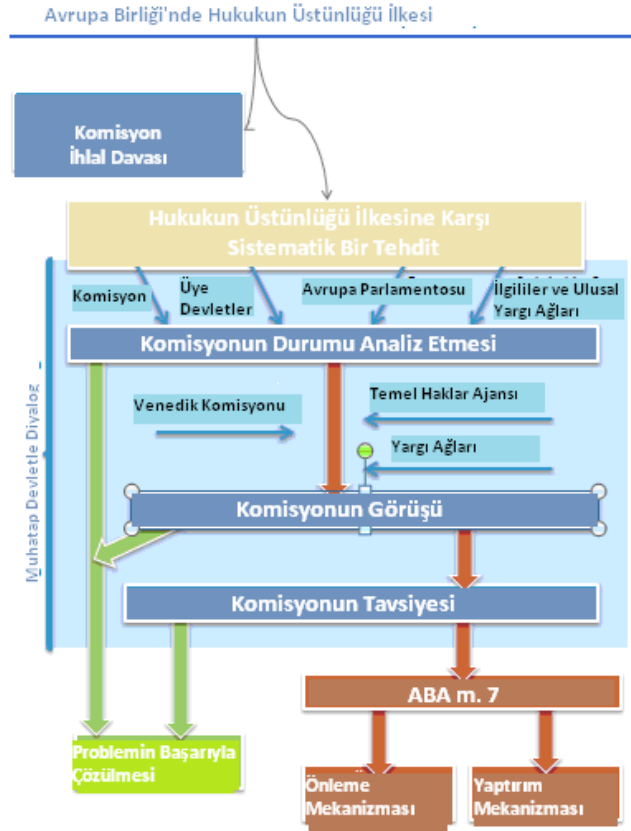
Avrupa Birliği'nde Hukukun Üstünlüğü İlkesi

Komisyon İhlal Davası

Hukukun Üstünlüğü İlkesine Karşı Sistematik Bir Tehdit

Komisyon

Üye Devletler

Avrupa Parlamentosu

İlgililer ve Ulusal Yargı Ağları

Komisyonun Durumu Analiz Etmesi

Muhatap Devletle Diyalog

Venedik Komisyonu

Temel Haklar Ajansı

Yargı Ağları

Komisyonun Görüşü

Komisyonun Tavsiyesi

ABA m. 7

Problemin Başarıyla Çözülmesi

Önleme Mekanizması

Yaptırım Mekanizması